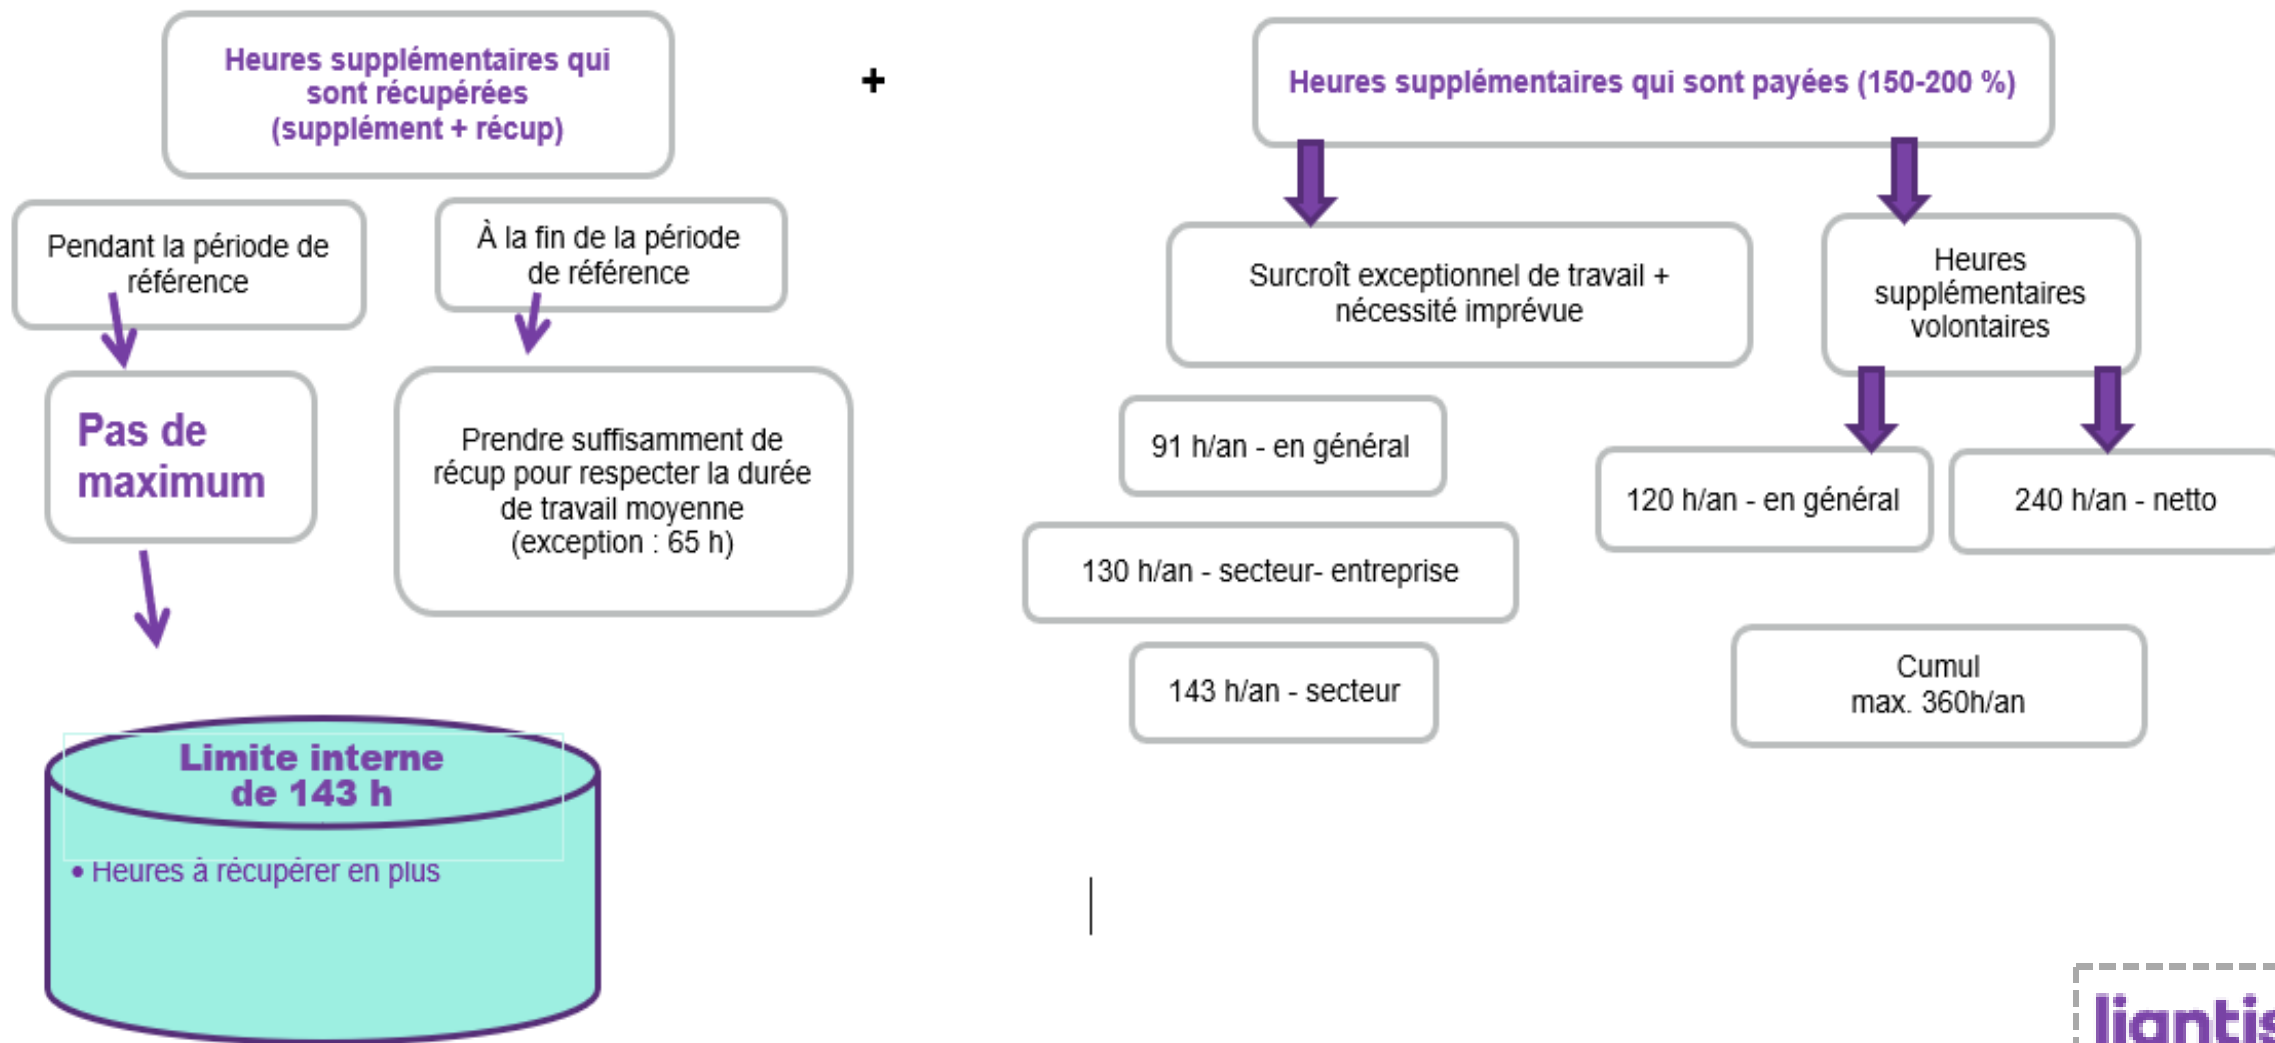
Heures supplémentaires qui sont récupérées (supplément + récup)

+

Heures supplémentaires qui sont payées (150-200 %)

Pendant la période de référence

À la fin de la période de référence

Pas de maximum

Prendre suffisamment de récup pour respecter la durée de travail moyenne (exception : 65 h)

Limite interne de 143 h

• Heures à récupérer en plus

Surcroît exceptionnel de travail + nécessité imprévue

Heures supplémentaires volontaires

91 h/an - en général

130 h/an - secteur- entreprise

143 h/an - secteur

120 h/an - en général

240 h/an - netto

Cumul max. 360h/an

liantis